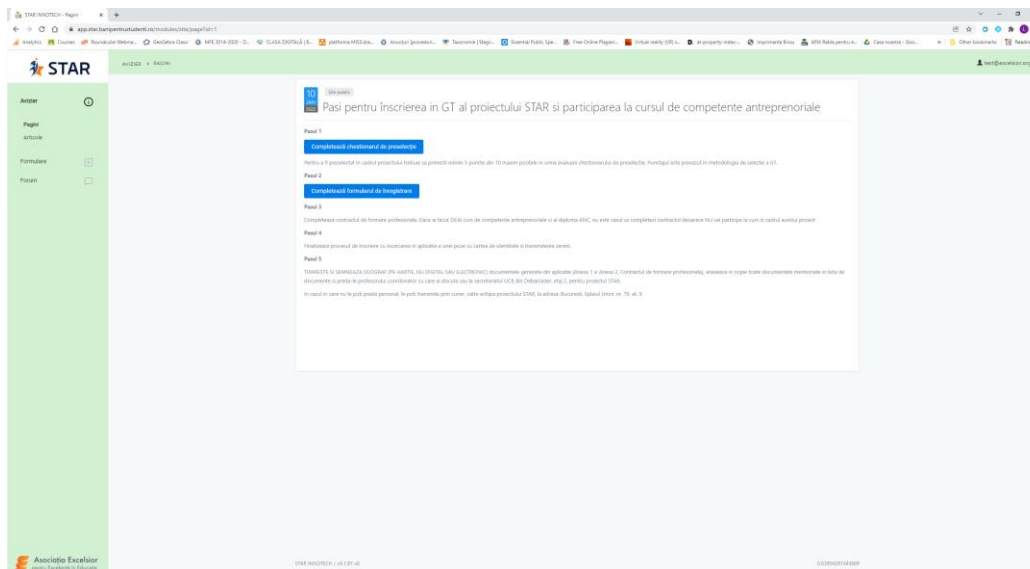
STAR INNOTECH - Pagini

app.star.banipentrustudenti.ro/modules/site/page?id=1

STAR

AVIZIER > Pasi(?)

Avizier

Pagini

Articole

Formulare

Forum

10 IAN 2022

Site public

Pasi pentru înscrierea în GT al proiectului STAR și participarea la cursul de competente antreprenoriale

Pasul 1

Completează chestionarul de preselecție

Pentru a fi preselectat în cadrul proiectului trebuie sa primești minim 5 puncte din 10 maxim posibile in urma evaluarii chestionarului de preselectie. Punctajul este prezentat in metodologia de selectie a GT.

Pasul 2

Completează formularul de înregistrare

Pasul 3

Completeaza contractul de formare profesionala. Daca ai facut DEJA curs de competente antreprenoriale si ai diploma ANC, nu este cazul sa completezi contractul deoarece NU vei participa la curs in cadrul acestui proiect

Pasul 4

Finalizeaza procesul de inscriere cu incarcarea in aplicatie a unei poze cu cartea de identitate si transmiterea cererii.

Pasul 5

TIPARESTE SI SEMNEAZA OLOGRAF (PE HARTIE, NU DIGITAL SAU ELECTRONIC) documentele generate din aplicatie (Anexa 1 si Anexa 2, Contractul de formare profesionala), anexeaza in copie toate documentele mentionate in lista de documente si preda-le profesorului coordonator cu care ai discutat sau la secretariatul UCB din Onbaticader, etaj 2, pentru proiectul STAR.

In cazul in care nu le poti preda personal, le poti transmite prin curier, catre echipa proiectului STAR, la adresa: Bucuresti, Splaiul Unirii, nr. 74, et. 9

Asociația Excelsior

STAR INNOTECH | v0.1.97-a0

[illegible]

test@excelsior.org

Other bookmarks

Reading list